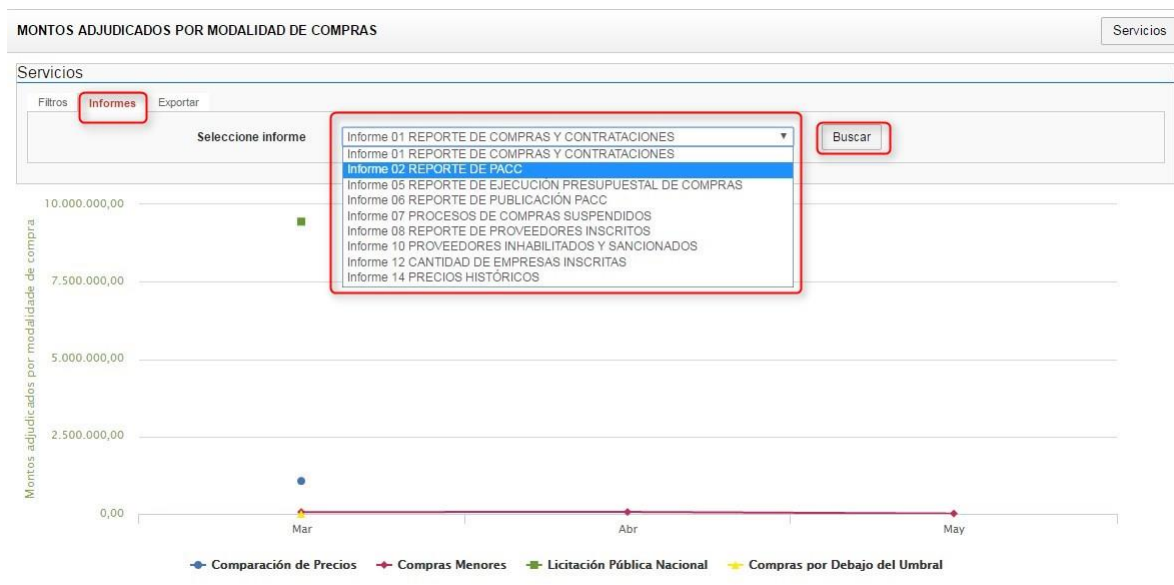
MONTOS ADJUDICADOS POR MODALIDAD DE COMPRAS

Servicios

Servicios

Filtros Informes Exportar

Seleccione informe

Informe 01 REPORTE DE COMPRAS Y CONTRATACIONES

Buscar

Informe 01 REPORTE DE COMPRAS Y CONTRATACIONES
Informe 02 REPORTE DE PACC
Informe 05 REPORTE DE EJECUCIÓN PRESUPUESTAL DE COMPRAS
Informe 06 REPORTE DE PUBLICACIÓN PACC
Informe 07 PROCESOS DE COMPRAS SUSPENDIDOS
Informe 08 REPORTE DE PROVEEDORES INSCRITOS
Informe 10 PROVEEDORES INHABILITADOS Y SANCIONADOS
Informe 12 CANTIDAD DE EMPRESAS INSCRITAS
Informe 14 PRECIOS HISTÓRICOS

Montos adjudicados por modalidad de compra

10.000.000,00
7.500.000,00
5.000.000,00
2.500.000,00
0,00

Mar
Abr
May

Comparación de Precios
Compras Menores
Licitación Pública Nacional
Compras por Debajo del Umbral